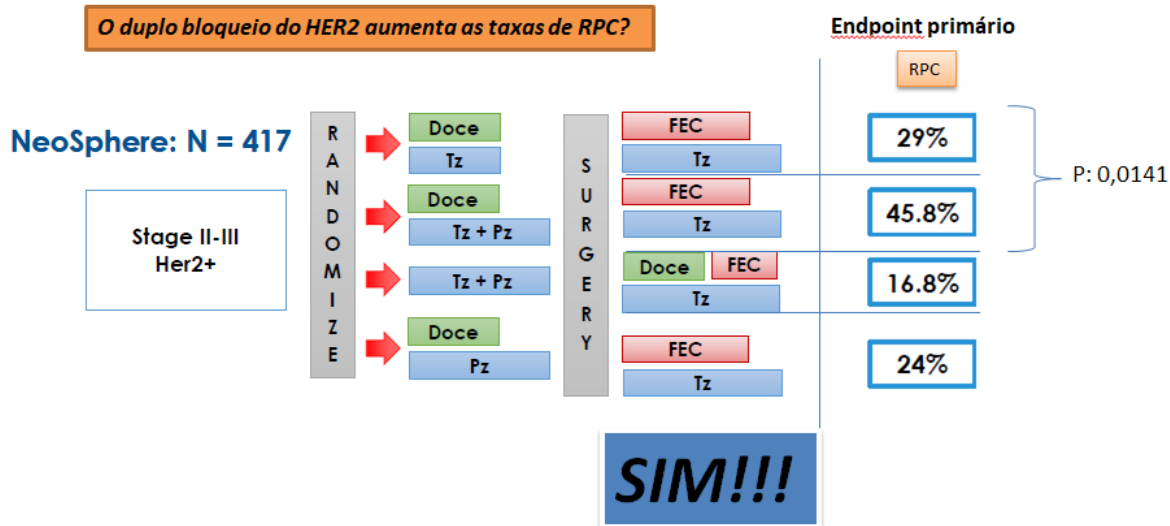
O duplo bloqueio do HER2 aumenta as taxas de RPC?

Endpoint primário

RPC

NeoSphere: N = 417

Stage II-III
Her2+

RANDOMIZE

Doce
Tz

Doce
Tz + Pz

Tz + Pz

Doce
Pz

SURGERY

FEC
Tz

FEC
Tz

Doce FEC
Tz

FEC
Tz

29%

45.8%

16.8%

24%

P: 0,0141

SIM!!!